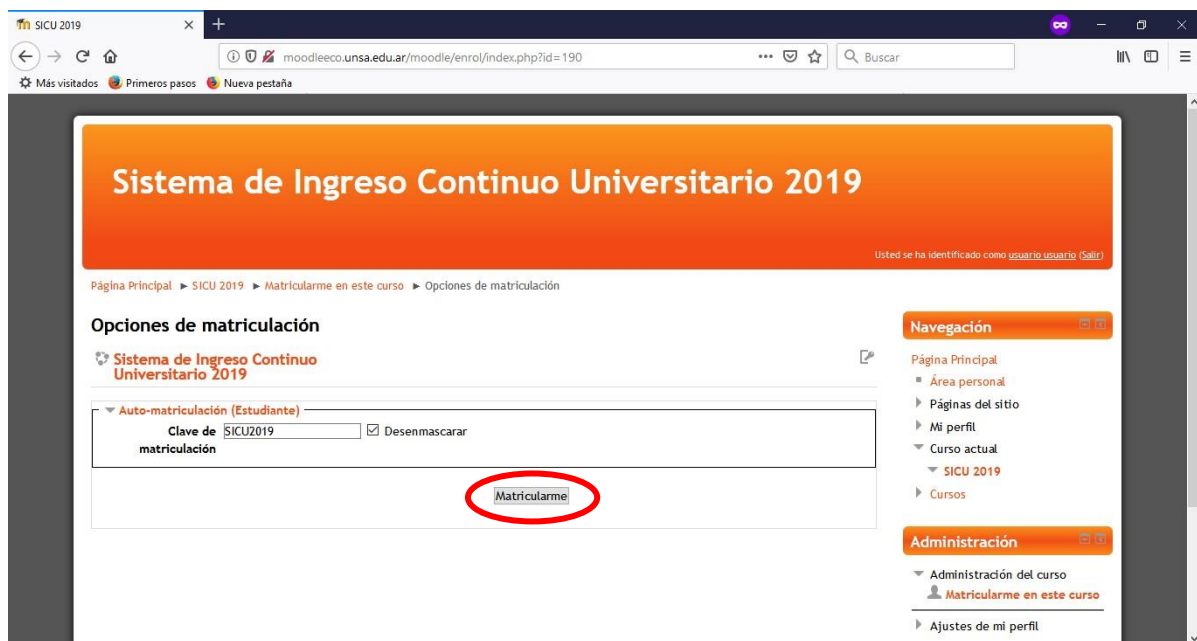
SICU 2019

moodleeco.unsa.edu.ar/moodle/enrol/index.php?id=190

Buscar

Más visitados Primeros pasos Nueva pestaña

Sistema de Ingreso Continuo Universitario 2019

Usted se ha identificado como usuario usuario (Salir)

Página Principal ► SICU 2019 ► Matricularme en este curso ► Opciones de matriculación

Opciones de matriculación

Sistema de Ingreso Continuo Universitario 2019

Auto-matriculación (Estudiante)

Clave de matriculación SICU2019 Desenmascarar

Matricularme

Navegación

Página Principal
Área personal
Páginas del sitio
Mi perfil
Curso actual
SICU 2019
Cursos

Administración

Administración del curso
Matricularme en este curso
Ajustes de mi perfil